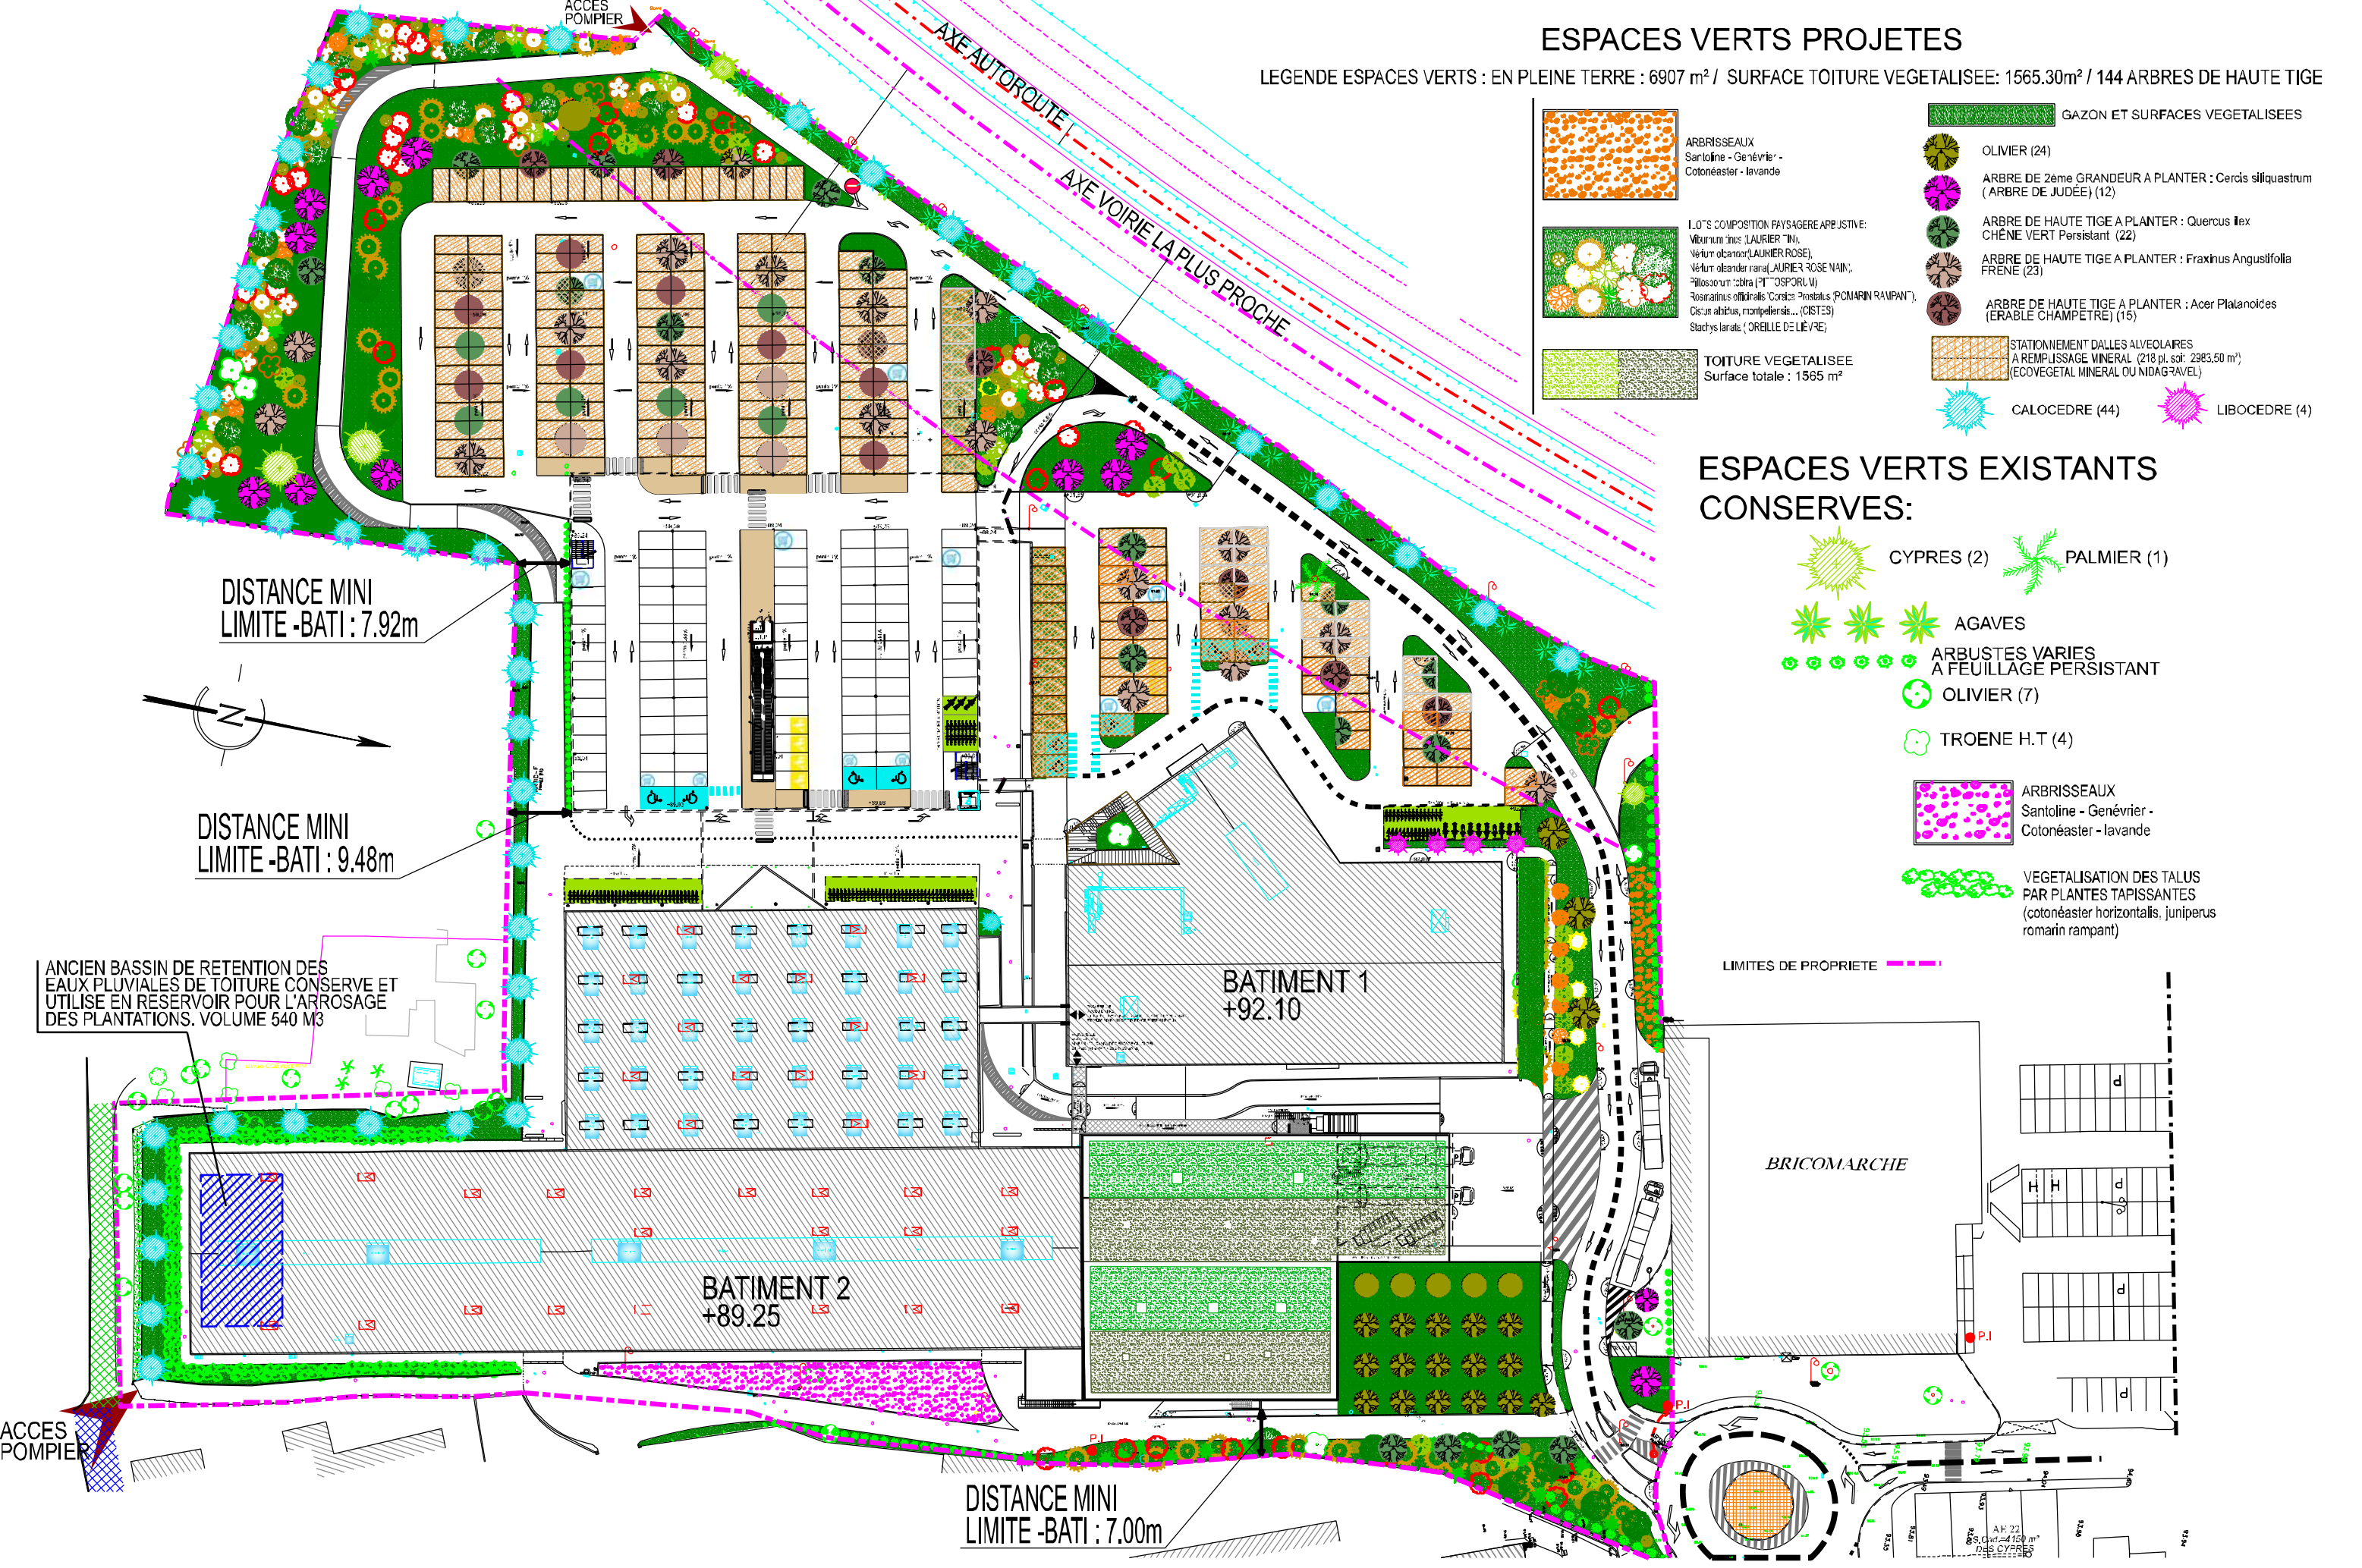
ACCES POMPIER

AXE AUTOROUTE

AXE VOIRIE LA PLUS PROCHE

ESPACES VERTS PROJETES

LEGENDE ESPACES VERTS : EN PLEINE TERRE : 6907 m² / SURFACE TOITURE VEGETALISEE: 1565.30m² / 144 ARBRES DE HAUTE TIGE

ARBRISSEAUX
Santoline - Genévrier - Cotonéaster - lavande

LOTS COMPOSITION PAYSAGERE ARBUSTIVE:
Viburnum tinus (LAURIER TIN),
Nérium oleander(LAURIER ROSE),
Nérium oleander nana(LAURIER ROSE NAIN),
Pittosporum tobira (PITTOSPORUM)
Rosmarinus officinalis 'Corsica Prostratus (ROMARIN RAMPANT),
Cistus albidus, montpeliensis... (CISTES)
Stachys lanata ( OREILLE DE LIÈVRE)

TOITURE VEGETALISEE
Surface totale : 1565 m²

GAZON ET SURFACES VEGETALISEES

OLIVIER (24)

ARBRE DE 2ème GRANDEUR A PLANTER : Cercis siliquastrum ( ARBRE DE JUDÉE) (12)

ARBRE DE HAUTE TIGE A PLANTER : Quercus ilex CHÊNE VERT Persistant (22)

ARBRE DE HAUTE TIGE A PLANTER : Fraxinus Angustifolia FRENE (23)

ARBRE DE HAUTE TIGE A PLANTER : Acer Platanoides (ERABLE CHAMPETRE) (15)

STATIONNEMENT DALLES ALVEOLAIRES A REMPLISSAGE MINERAL (218 pl. soit 2983,50 m²) (ECOVEGETAL MINERAL OU NIDAGRAVEL)

CALOCEDRE (44)

LIBOCEDRE (4)

ESPACES VERTS EXISTANTS CONSERVES:

CYPRES (2)

PALMIER (1)

AGAVES

ARBUSTES VARIES A FEUILLAGE PERSISTANT

OLIVIER (7)

TROENE H.T (4)

ARBRISSEAUX
Santoline - Genévrier - Cotonéaster - lavande

VEGETALISATION DES TALUS PAR PLANTES TAPISSANTES (cotonéaster horizontalis, juniperus romarin rampant)

LIMITES DE PROPRIETE

DISTANCE MINI
LIMITE -BATI : 7.92m

DISTANCE MINI
LIMITE -BATI : 9.48m

ANCIEN BASSIN DE RETENTION DES EAUX PLUVIALES DE TOITURE CONSERVE ET UTILISE EN RESERVOIR POUR L'ARROSAGE DES PLANTATIONS. VOLUME 540 M3

BATIMENT 1
+92.10

BATIMENT 2
+89.25

BRICOMARCHE

P.I

P.I

P.I

ACCES POMPIER

DISTANCE MINI
LIMITE -BATI : 7.00m

AE 22
S.Cad.=4150 m²
DES CYPRES